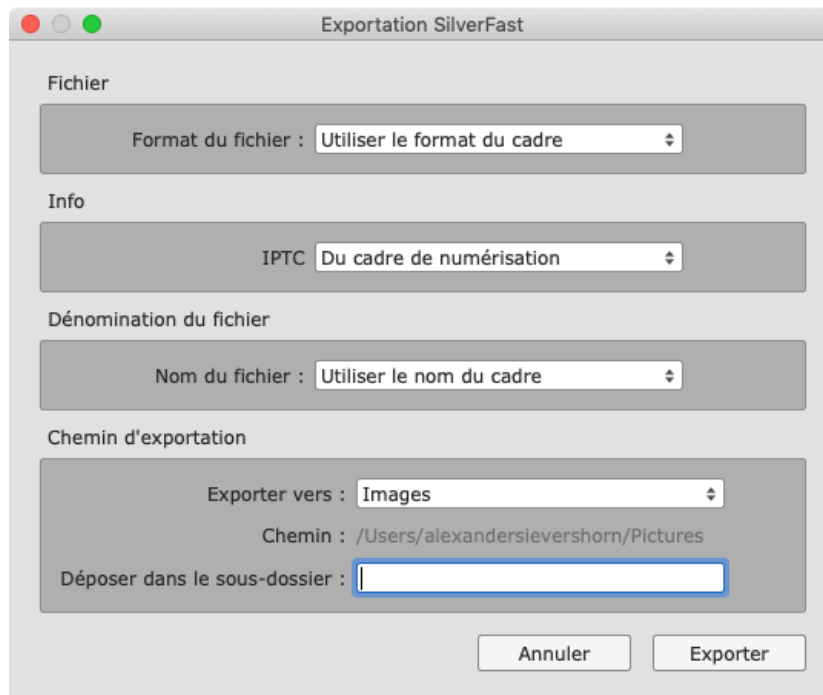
Exportation SilverFast

Fichier

Format du fichier : Utiliser le format du cadre

Info

IPTC Du cadre de numérisation

Dénomination du fichier

Nom du fichier : Utiliser le nom du cadre

Chemin d'exportation

Exporter vers : Images

Chemin : /Users/alexandersievershorn/Pictures

Déposer dans le sous-dossier :

Annuler Exporter